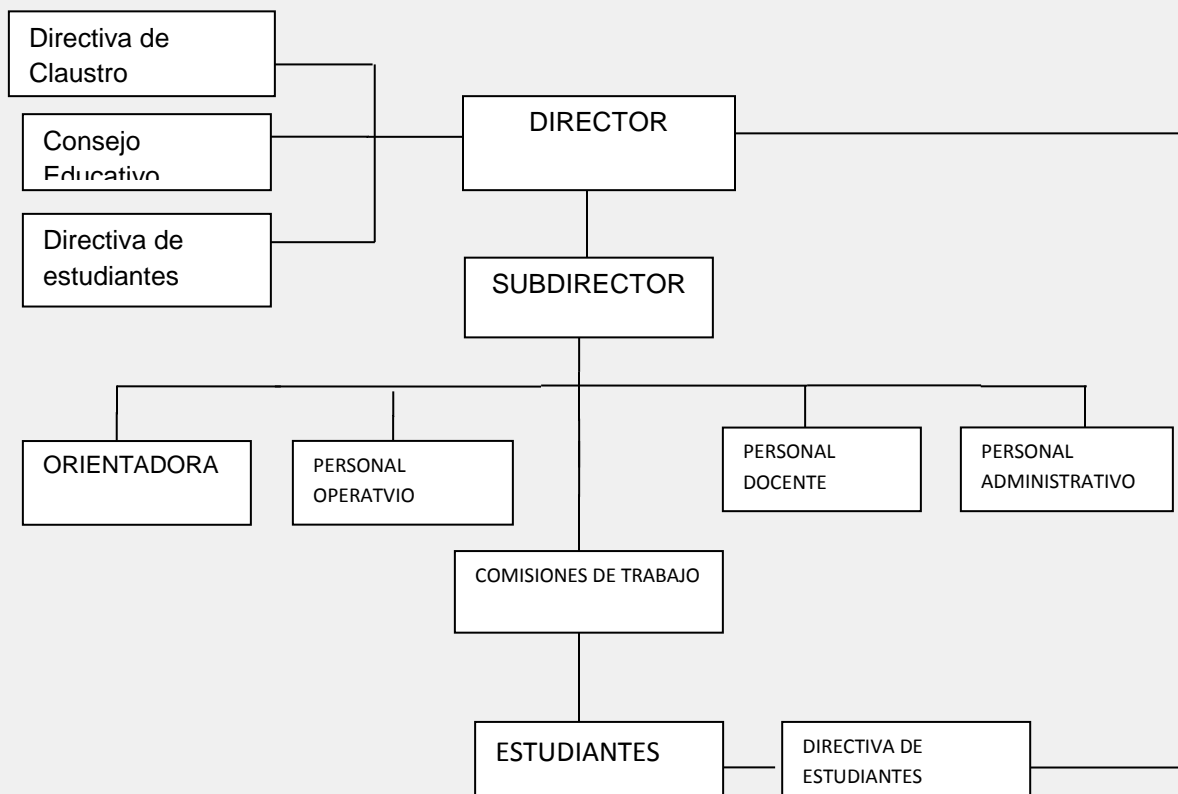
Directiva de Claustro

Consejo Educativo

Directiva de estudiantes

DIRECTOR

SUBDIRECTOR

ORIENTADORA

PERSONAL OPERATVIO

PERSONAL DOCENTE

PERSONAL ADMINISTRATIVO

COMISIONES DE TRABAJO

ESTUDIANTES

DIRECTIVA DE ESTUDIANTES